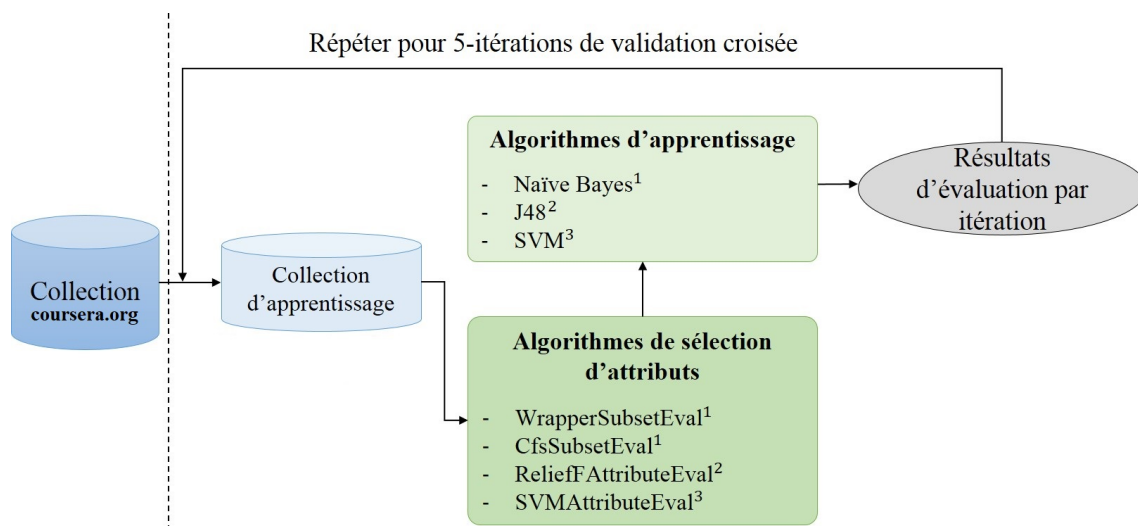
Répéter pour 5-itérations de validation croisée

Algorithmes d'apprentissage
- Naïve Bayes$^1$
- J48$^2$
- SVM$^3$

Résultats d'évaluation par itération

Collection
coursera.org

Collection d'apprentissage

Algorithmes de sélection d'attributs
- WrapperSubsetEval$^1$
- CfsSubsetEval$^1$
- ReliefFAttributeEval$^2$
- SVMAttributeEval$^3$